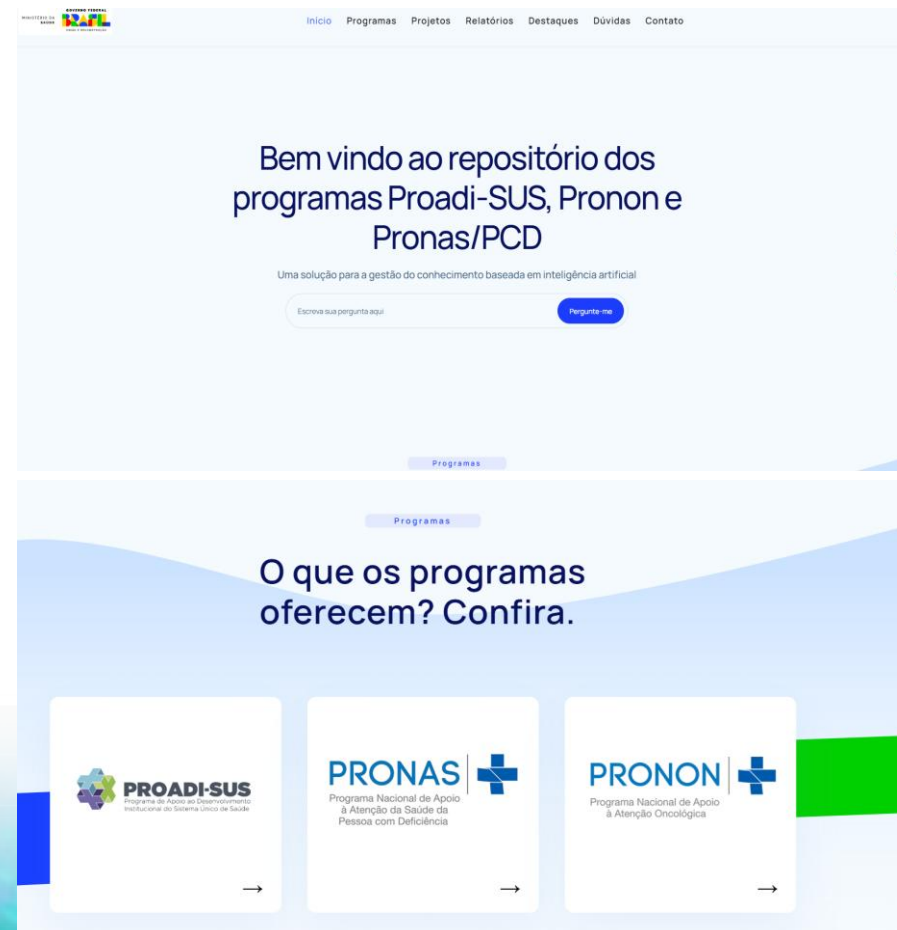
MINISTÉRIO DA SAÚDE GOVERNO FEDERAL BRASIL UNIÃO E RECONSTRUÇÃO

Início Programas Projetos Relatórios Destaques Dúvidas Contato

Bem vindo ao repositório dos programas Proadi-SUS, Pronon e Pronas/PCD

Uma solução para a gestão do conhecimento baseada em inteligência artificial

Escreva sua pergunta aqui

Pergunte-me

Programas

Programas

O que os programas oferecem? Confira.

PROADI-SUS
Programa de Apoio ao Desenvolvimento Institucional do Sistema Único de Saúde

→

PRONAS
Programa Nacional de Apoio à Atenção da Saúde da Pessoa com Deficiência

→

PRONON
Programa Nacional de Apoio à Atenção Oncológica

→